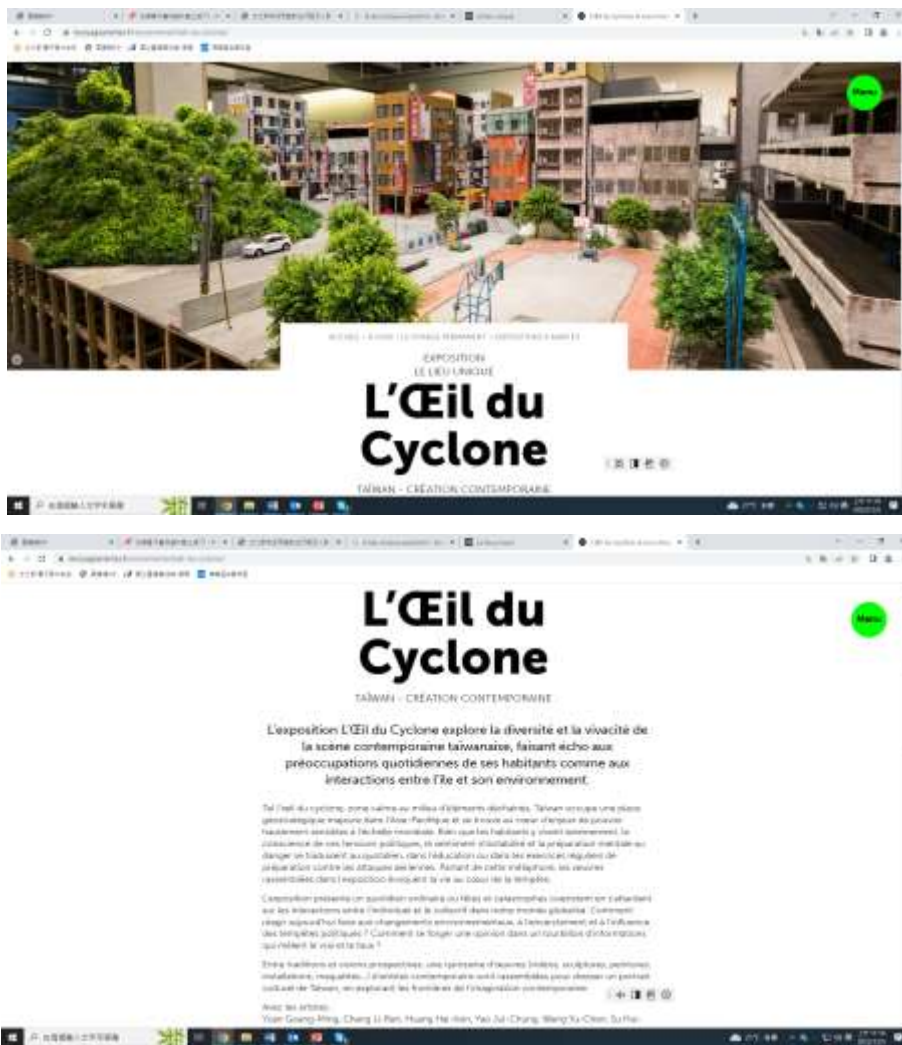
Menu

EXPOSITION
LE LIEU UNIQUE

L'Œil du Cyclone

TAÏWAN – CRÉATION CONTEMPORAINE

L'Œil du Cyclone

Menu

TAÏWAN – CRÉATION CONTEMPORAINE

L'exposition L'Œil du Cyclone explore la diversité et la vivacité de la scène contemporaine taïwanaise, faisant écho aux préoccupations quotidiennes de ses habitants comme aux interactions entre l'île et son environnement.

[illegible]

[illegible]

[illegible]

Avec les artistes :
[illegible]